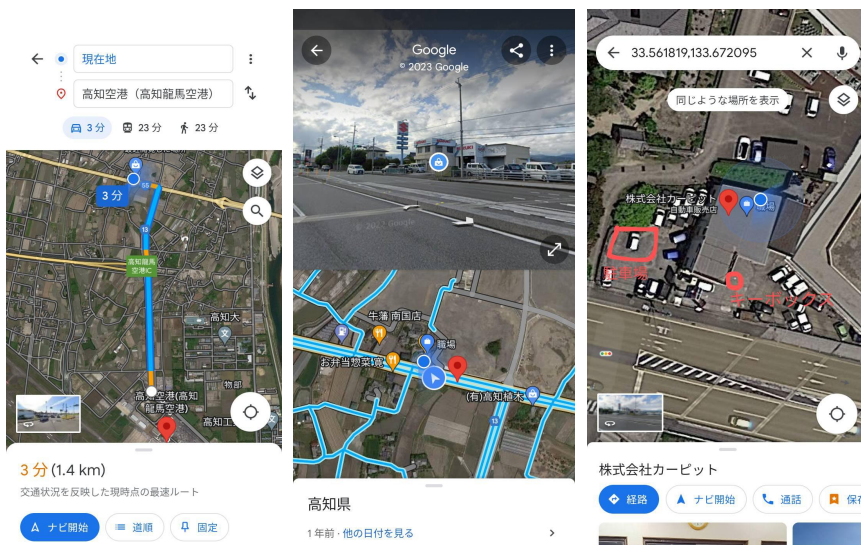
現在地
高知空港（高知龍馬空港）
3 分
23 分
23 分
3 分
55
13
高知龍馬空港IC
高知大
13
高知空港(高知龍馬空港)
物部
高知工
3 分 (1.4 km)
交通状況を反映した現時点の最速ルート
ナビ開始
道順
固定

Google
© 2023 Google
© 2023 Google
牛藩 南国店
職場
お弁当惣菜家
(有)高知植木
高知県
1 年前 · 他の日付を見る

33.561819,133.672095
同じような場所を表示
株式会社カービピット
自動車販売店
職場
駐車場
キーボックス
株式会社カーピット
経路
ナビ開始
通話
保存